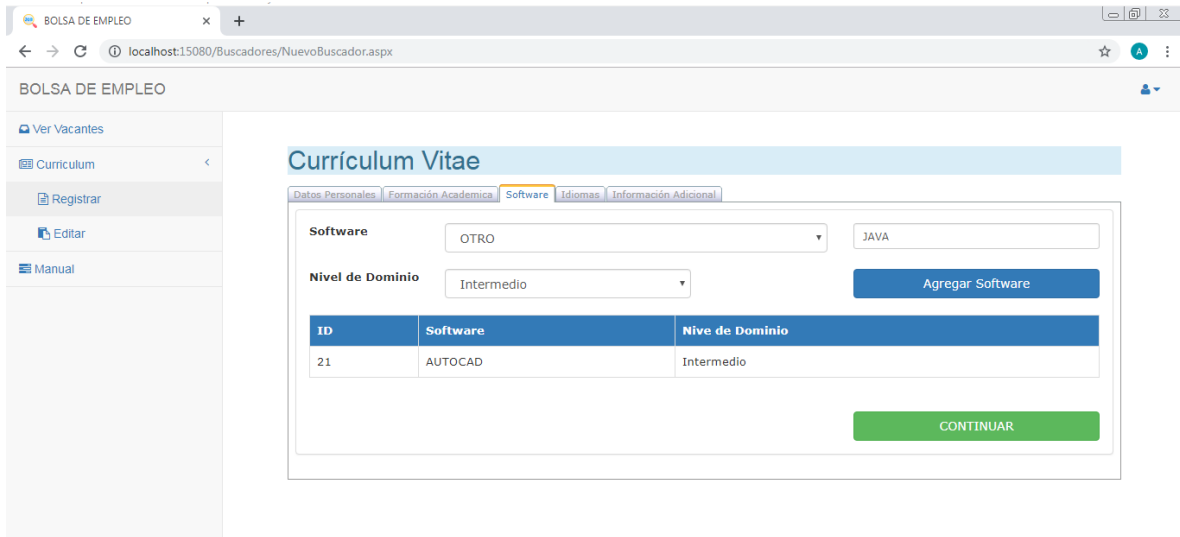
BOLSA DE EMPLEO ×  +

localhost:15080/Buscadores/NuevoBuscador.aspx

A

BOLSA DE EMPLEO

Ver Vacantes

Curriculum

Registrar

Editar

Manual

Currículum Vitae

Datos Personales | Formación Academica | Software | Idiomas | Información Adicional

Software
OTRO
JAVA

Nivel de Dominio
Intermedio
Agregar Software

| ID | Software | Nive de Dominio |
|---|---|---|
| 21 | AUTOCAD | Intermedio |

CONTINUAR